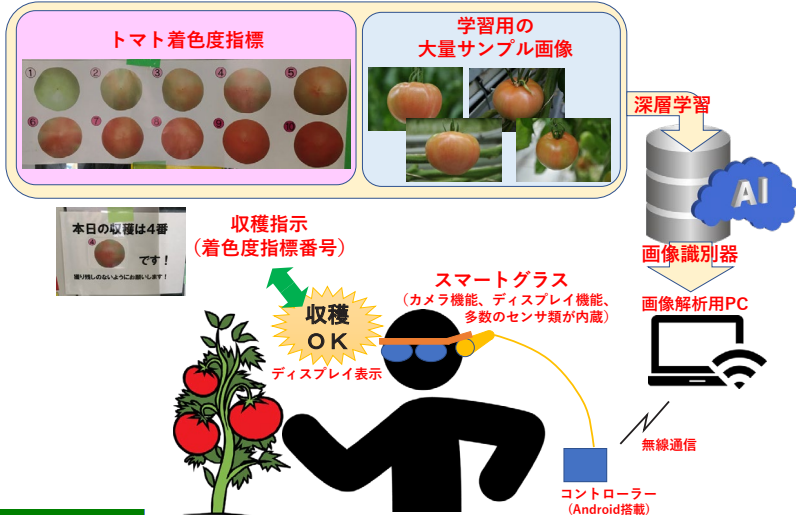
トマト着色度指標

①
②
③
④
⑤
⑥
⑦
⑧
⑨
⑩

学習用の
大量サンプル画像

深層学習

AI

画像識別器

画像解析用PC

本日の収穫は4番
④
です！
穫り残しのないようにお願いします！

収穫指示
（着色度指標番号）

収穫
ＯＫ

ディスプレイ表示

スマートグラス
（カメラ機能、ディスプレイ機能、
多数のセンサ類が内蔵）

無線通信

コントローラー
（Android搭載）